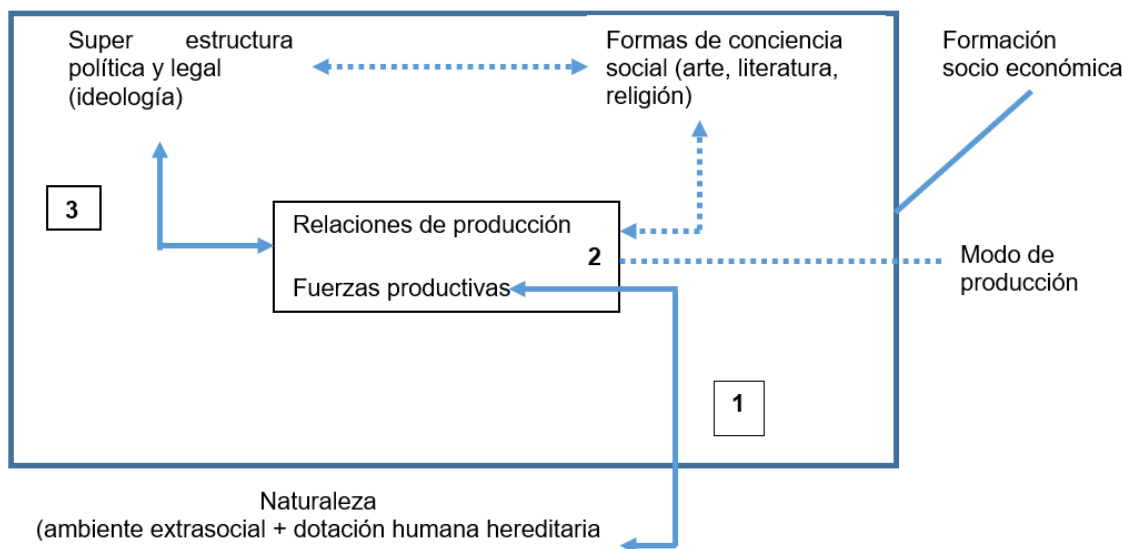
Super estructura política y legal (ideología)

Formas de conciencia social (arte, literatura, religión)

Formación socio económica

3

Relaciones de producción

2

Fuerzas productivas

Modo de producción

1

Naturaleza
(ambiente extrasocial + dotación humana hereditaria